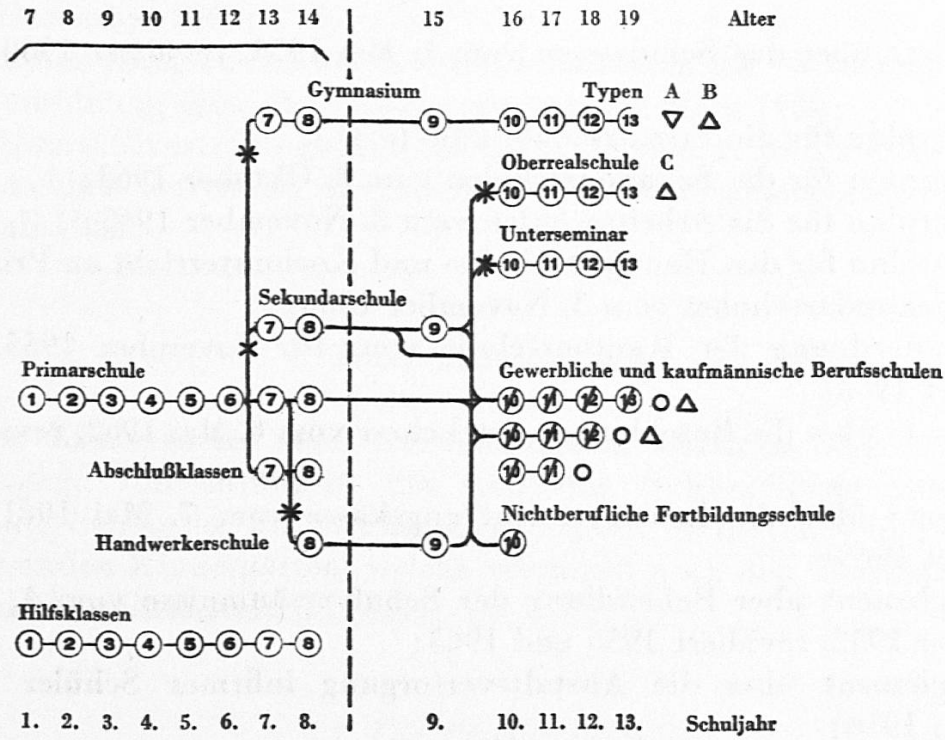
7 8 9 10 11 12 13 14 15 16 17 18 19 Alter

Gymnasium
Typen A B
7 8 9 10 11 12 13 ▽ △

Oberrealschule C
10 11 12 13 △

Unterseminar
10 11 12 13

Sekundarschule
7 8 9

Primarschule
1 2 3 4 5 6 7 8

Gewerbliche und kaufmännische Berufsschulen
10 11 12 13 ○ △
10 11 12 ○ △
10 11 ○

Abschlußklassen
7 8

Nichtberufliche Fortbildungsschule

Handwerkerschule
8 9 10

Hilfsklassen
1 2 3 4 5 6 7 8

1. 2. 3. 4. 5. 6. 7. 8. 9. 10. 11. 12. 13. Schuljahr